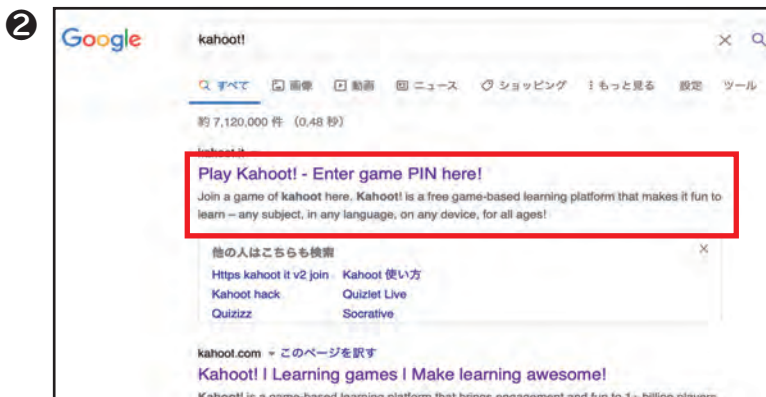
❷

Google

kahoot!

すべて 画像 動画 ニュース ショッピング もっと見る 設定 ツール

約 7,120,000 件 （0.48 秒）

kahoot.it

Play Kahoot! - Enter game PIN here!

Join a game of kahoot here. Kahoot! is a free game-based learning platform that makes it fun to learn – any subject, in any language, on any device, for all ages!

他の人はこちらも検索

| | |
|---|---|
| Https kahoot it v2 join | Kahoot 使い方 |
| Kahoot hack | Quizlet Live |
| Quizizz | Socrative |

kahoot.com ▾ このページを訳す

Kahoot! | Learning games | Make learning awesome!

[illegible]